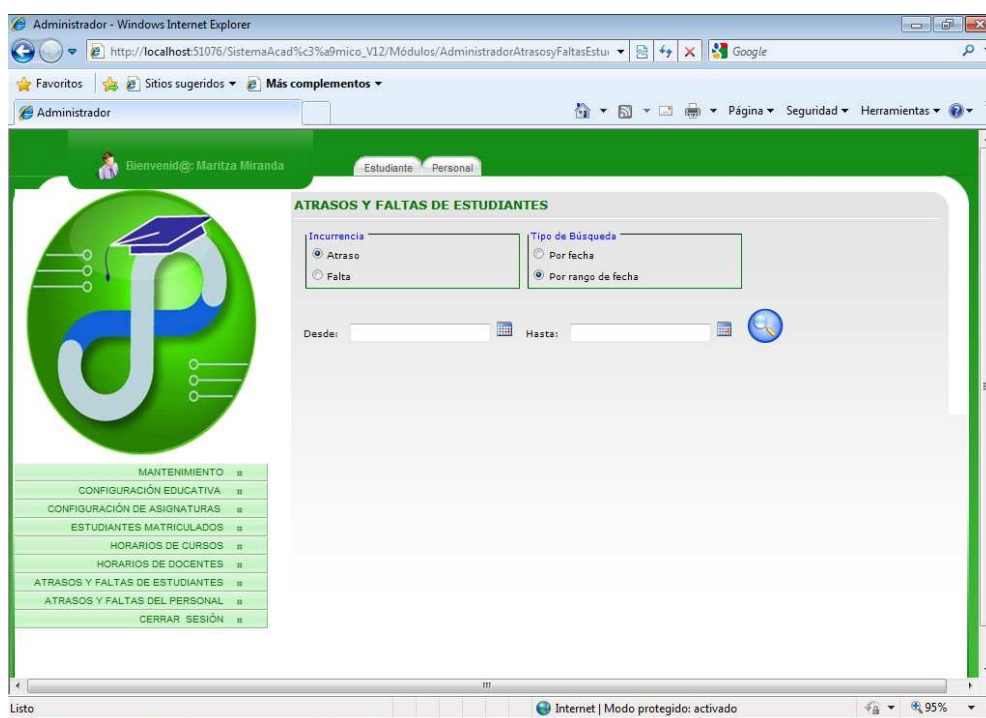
Administrador - Windows Internet Explorer

http://localhost:51076/SistemaAcad%c3%a9mico_V12/Módulos/AdministradorAtrasosyFaltasEstu

Google

Favoritos

Sitios sugeridos ▾

Más complementos ▾

Administrador

Página ▾ Seguridad ▾ Herramientas ▾

Bienvenid@: Maritza Miranda

Estudiante

Personal

ATRASOS Y FALTAS DE ESTUDIANTES

Incurrencia

Atraso

Falta

Tipo de Búsqueda

Por fecha

Por rango de fecha

Desde:

Hasta:

MANTENIMIENTO

CONFIGURACIÓN EDUCATIVA

CONFIGURACIÓN DE ASIGNATURAS

ESTUDIANTES MATRICULADOS

HORARIOS DE CURSOS

HORARIOS DE DOCENTES

ATRASOS Y FALTAS DE ESTUDIANTES

ATRASOS Y FALTAS DEL PERSONAL

CERRAR SESIÓN

Listo

Internet | Modo protegido: activado

95%